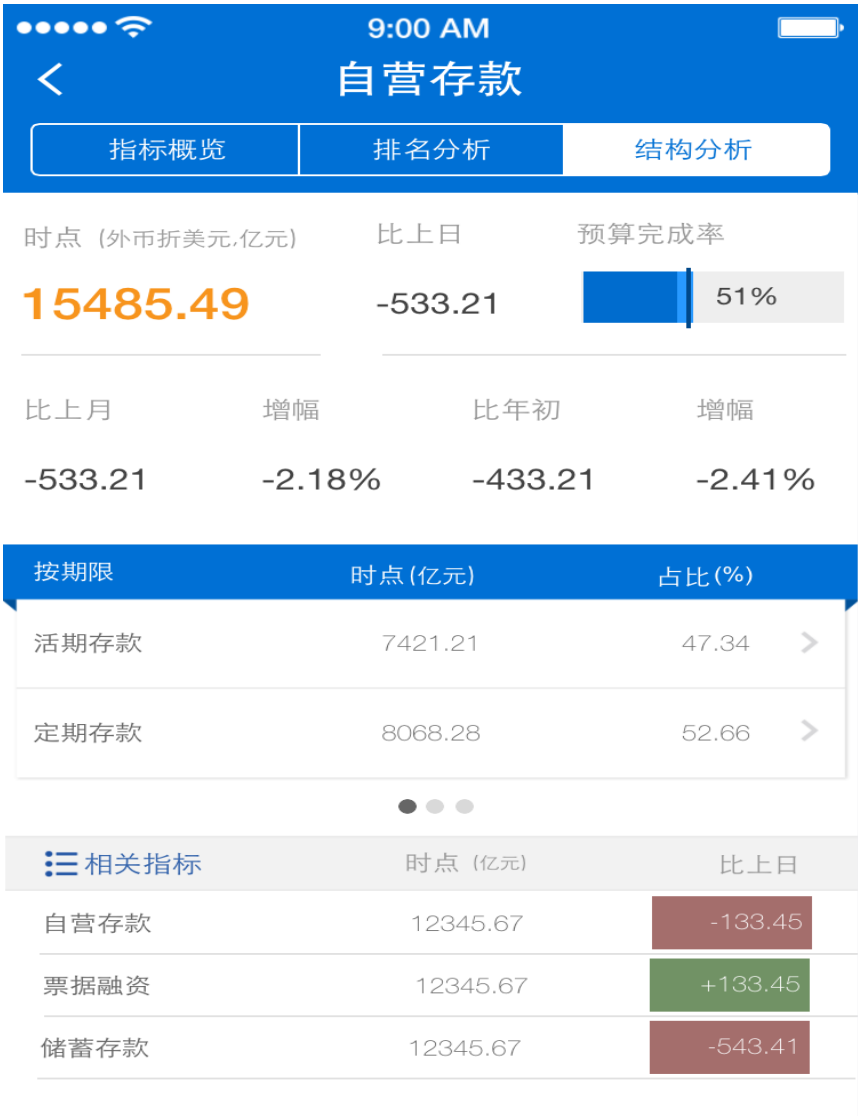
9:00 AM

自营存款

指标概览 排名分析 结构分析

时点（外币折美元,亿元）
15485.49

比上日
-533.21

预算完成率
51%

| 比上月 | 增幅 | 比年初 | 增幅 |
|---|---|---|---|
| -533.21 | -2.18% | -433.21 | -2.41% |

| 按期限 | 时点(亿元) | 占比(%) |
|---|---|---|
| 活期存款 | 7421.21 | 47.34 |
| 定期存款 | 8068.28 | 52.66 |

| 相关指标 | 时点（亿元） | 比上日 |
|---|---|---|
| 自营存款 | 12345.67 | -133.45 |
| 票据融资 | 12345.67 | +133.45 |
| 储蓄存款 | 12345.67 | -543.41 |